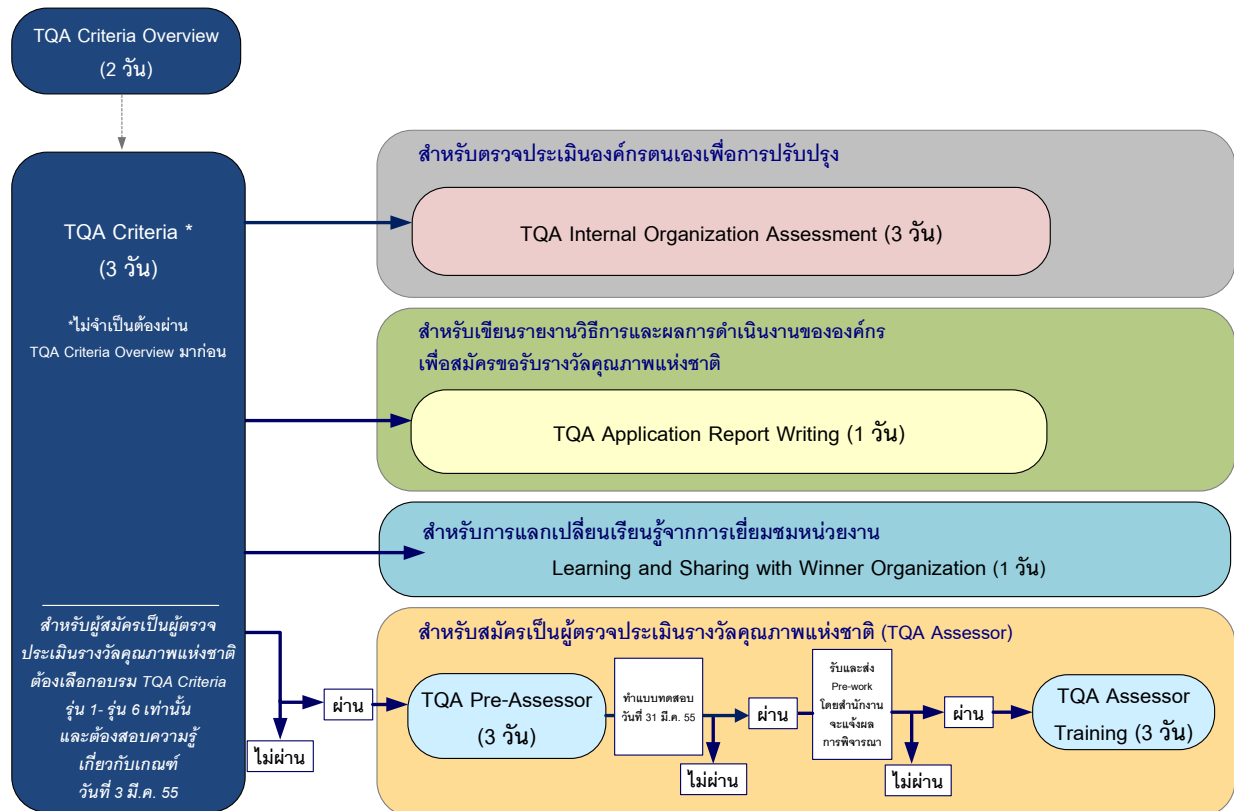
TQA Criteria Overview
(2 วัน)

TQA Criteria *
(3 วัน)

*ไม่จำเป็นต้องผ่าน TQA Criteria Overview มาก่อน

สำหรับผู้สมัครเป็นผู้ตรวจประเมินรางวัลคุณภาพแห่งชาติ ต้องเลือกอบรม TQA Criteria รุ่น 1- รุ่น 6 เท่านั้น และต้องสอบความรู้เกี่ยวกับเกณฑ์ วันที่ 3 มี.ค. 55

สำหรับตรวจประเมินองค์กรตนเองเพื่อการปรับปรุง

TQA Internal Organization Assessment (3 วัน)

สำหรับเขียนรายงานวิธีการและผลการดำเนินงานขององค์กร เพื่อสมัครขอรับรางวัลคุณภาพแห่งชาติ

TQA Application Report Writing (1 วัน)

สำหรับการแลกเปลี่ยนเรียนรู้จากการเยี่ยมชมหน่วยงาน

Learning and Sharing with Winner Organization (1 วัน)

สำหรับสมัครเป็นผู้ตรวจประเมินรางวัลคุณภาพแห่งชาติ (TQA Assessor)

ไม่ผ่าน

ผ่าน

TQA Pre-Assessor
(3 วัน)

ทำแบบทดสอบ วันที่ 31 มี.ค. 55

ไม่ผ่าน

ผ่าน

รับและส่ง Pre-work โดยสำนักงาน จะแจ้งผลการพิจารณา

ไม่ผ่าน

ผ่าน

TQA Assessor Training (3 วัน)